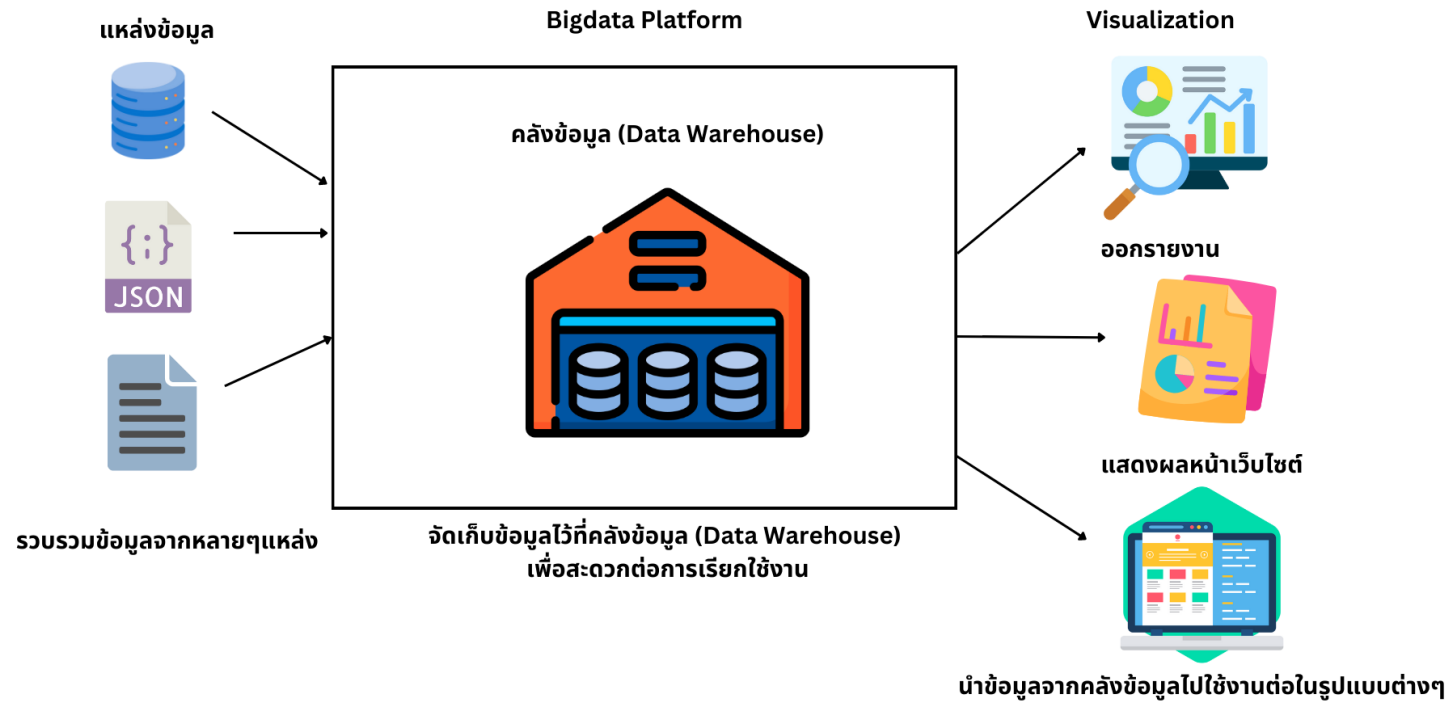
แหล่งข้อมูล

Bigdata Platform

Visualization

คลังข้อมูล (Data Warehouse)

{;}
JSON

ออกรายงาน

แสดงผลหน้าเว็บไซต์

รวบรวมข้อมูลจากหลายๆแหล่ง

จัดเก็บข้อมูลไว้ที่คลังข้อมูล (Data Warehouse) เพื่อสะดวกต่อการเรียกใช้งาน

นำข้อมูลจากคลังข้อมูลไปใช้งานต่อในรูปแบบต่างๆ